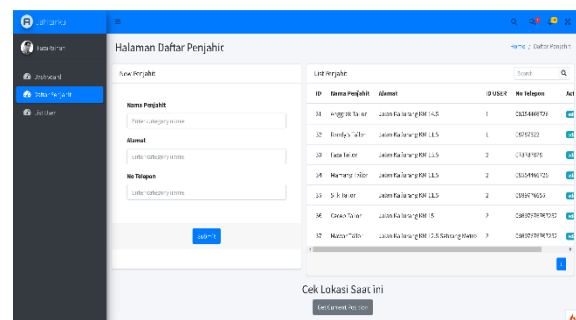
Jahitanku

Nata Tailor

Dashboard

Daftar Penjahit

Jahitan

Halaman Daftar Penjahit

Home / Daftar Penjahit

New Penjahit

Nama Penjahit

Enter category name

Alamat

Enter category name

No Telepon

Enter category name

Submit

List Penjahit

Search

| ID | Nama Penjahit | Alamat | ID USER | No Telepon | Act |
|---|---|---|---|---|---|
| 31 | Anggrek Tailor | Jalan Kaliurang KM 14,5 | 1 | 08154469725 | ed |
| 32 | Family Tailor | Jalan Kaliurang KM 11,5 | 1 | 08757522 | ed |
| 33 | Fata Tailor | Jalan Kaliurang KM 13,5 | 2 | 0878878878 | ed |
| 34 | Mamang Tailor | Jalan Kaliurang KM 11,5 | 2 | 08154469725 | ed |
| 35 | Silk Tailor | Jalan Kaliurang KM 11,5 | 2 | 0895676659 | ed |
| 36 | Cocoa Tailor | Jalan Kaliurang KM 15 | 2 | 089876787878 | ed |
| 37 | Nuzon Tailor | Jalan Kaliurang KM 13,5 Sebelah Kereta | 2 | 089876787878 | ed |

1

Cek Lokasi Saat Ini

Get Current Position